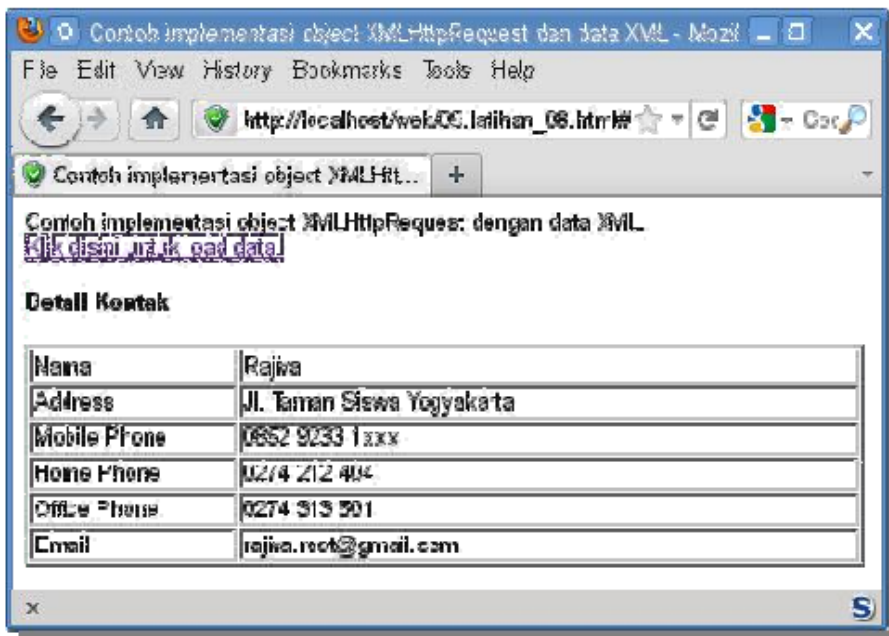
Contoh implementasi object XMLHttpRequest dan data XML - Mozil

File Edit View History Bookmarks Tools Help

http://localhost/web/06.latihan_06.html#

Goo

Contoh implementasi object XMLHtt...

+

Contoh implementasi object XMLHttpRequest dengan data XML
Klik disini untuk load data

Detail Kontak

| Nama | Rajiva |
|---|---|
| Address | Jl. Taman Siswa Yogyakarta |
| Mobile Phone | 0852 9233 1xxx |
| Home Phone | 0274 212 404 |
| Office Phone | 0274 313 501 |
| Email | rajiva.root@gmail.com |

x

S